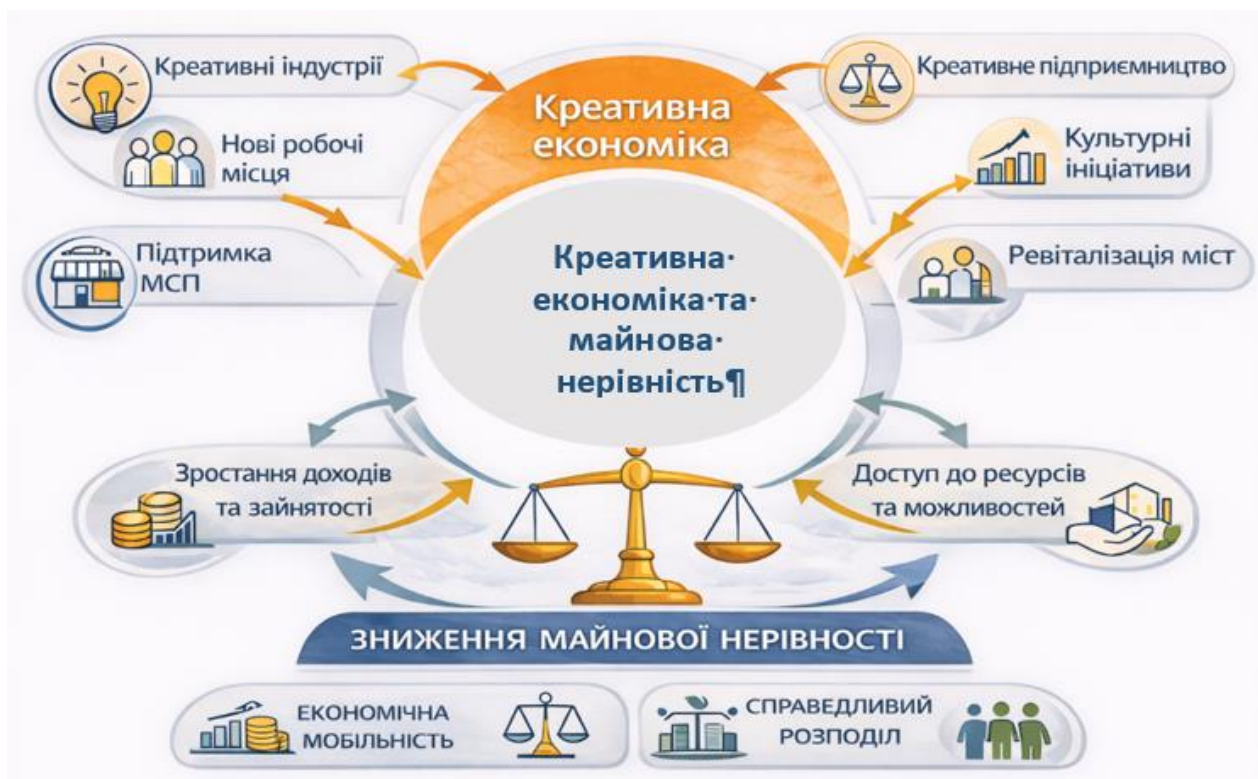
Креативні індустрії

Креативне підприємництво

Креативна економіка

Нові робочі місця

Культурні ініціативи

Підтримка МСП

Креативна·економіка·та·майнова·нерівність¶

Ревіталізація міст

Зростання доходів та зайнятості

Доступ до ресурсів та можливостей

ЗНИЖЕННЯ МАЙНОВОЇ НЕРІВНОСТІ

ЕКОНОМІЧНА МОБІЛЬНІСТЬ

СПРАВЕДЛИВИЙ РОЗПОДІЛ